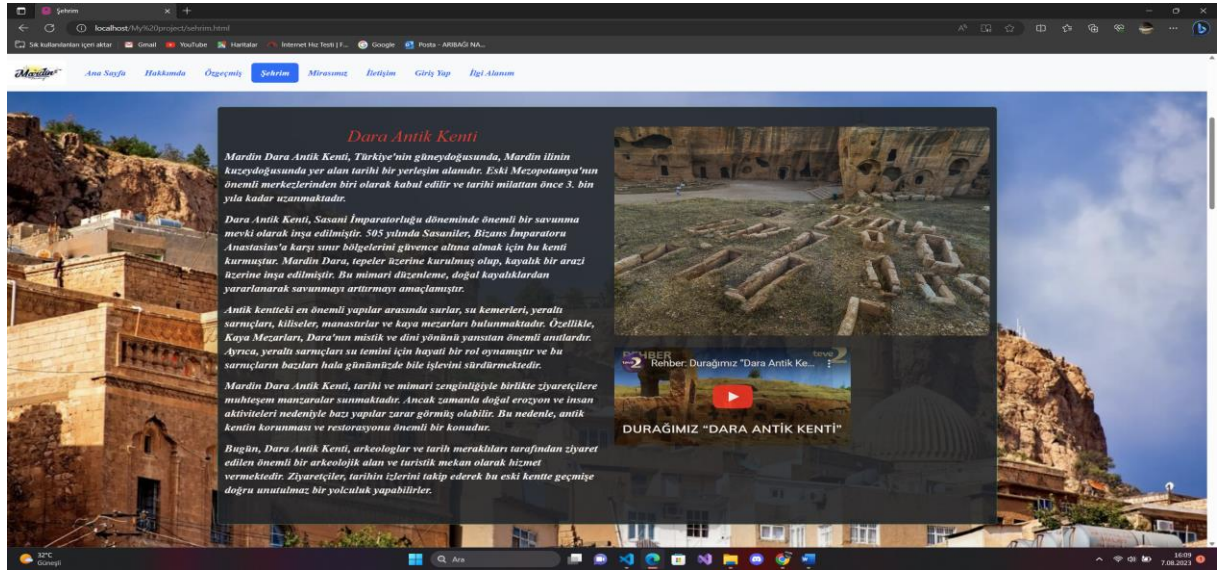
Şehrim

localhost/My%20project/sehrim.html

Sık kullanılanları içeri aktar | Gmail YouTube Haritalar İnternet Hız Testi | F... Google Posta - ARIBAĞI NA...

Mardin

Ana Sayfa Hakkımda Özgeçmiş Şehrim Mirasımız İletişim Giriş Yap İlgi Alanım

Dara Antik Kenti

Mardin Dara Antik Kenti, Türkiye'nin güneydoğusunda, Mardin ilinin kuzeydoğusunda yer alan tarihi bir yerleşim alanıdır. Eski Mezopotamya'nın önemli merkezlerinden biri olarak kabul edilir ve tarihi milattan önce 3. bin yıla kadar uzanmaktadır.

Dara Antik Kenti, Sasani İmparatorluğu döneminde önemli bir savunma mevki olarak inşa edilmiştir. 505 yılında Sasaniler, Bizans İmparatoru Anastasius'a karşı sınır bölgelerini güvence altına almak için bu kenti kurmuştur. Mardin Dara, tepeler üzerine kurulmuş olup, kayalık bir arazi üzerine inşa edilmiştir. Bu mimari düzenleme, doğal kayalıklardan yararlanarak savunmayı arttırmayı amaçlamıştır.

Antik kentteki en önemli yapılar arasında surlar, su kemerleri, yeraltı sarnıçları, kiliseler, manastırlar ve kaya mezarları bulunmaktadır. Özellikle, Kaya Mezarları, Dara'nın mistik ve dini yönünü yansıtan önemli anıtlardır. Ayrıca, yeraltı sarnıçları su temini için hayati bir rol oynamıştır ve bu sarnıçların bazıları hala günümüzde bile işlevini sürdürmektedir.

Mardin Dara Antik Kenti, tarihi ve mimari zenginliğiyle birlikte ziyaretçilere muhteşem manzaralar sunmaktadır. Ancak zamanla doğal erozyon ve insan aktiviteleri nedeniyle bazı yapılar zarar görmüş olabilir. Bu nedenle, antik kentin korunması ve restorasyonu önemli bir konudur.

Bugün, Dara Antik Kenti, arkeologlar ve tarih meraklıları tarafından ziyaret edilen önemli bir arkeolojik alan ve turistik mekan olarak hizmet vermektedir. Ziyaretçiler, tarihin izlerini takip ederek bu eski kentte geçmişe doğru unutulmaz bir yolculuk yapabilirler.

REHBER Rehber: Durağımız "Dara Antik Ke... teve2

DURAĞIMIZ "DARA ANTİK KENTİ"

32°C Güneşli

Ara

16:09 7.08.2023